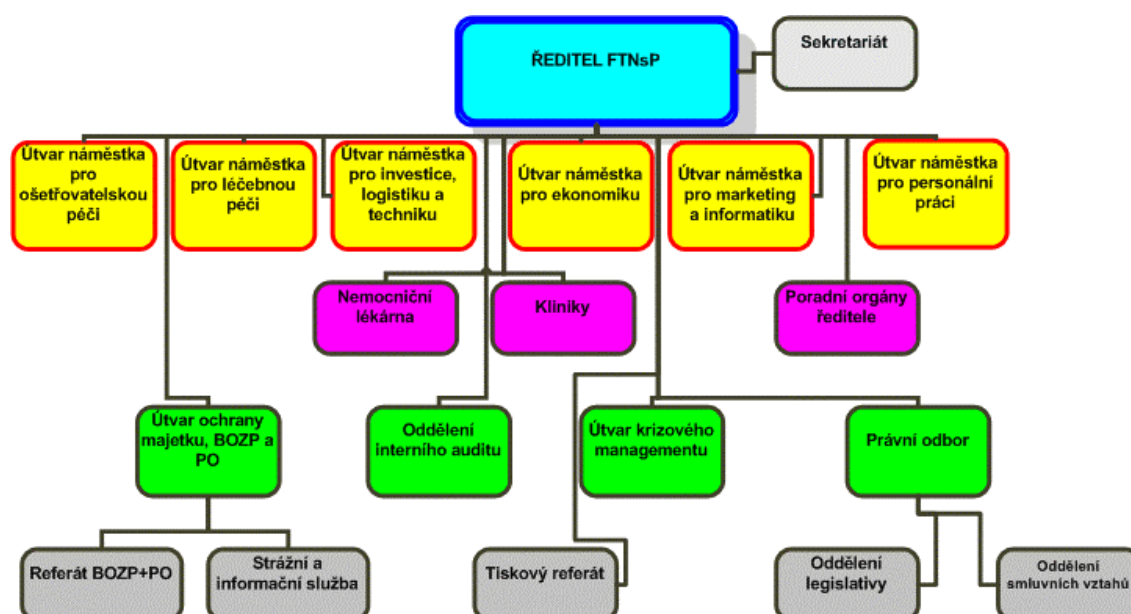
ŘEDITEL FTNsP

Sekretariát

Útvar náměstka pro ošetřovatelskou péči

Útvar náměstka pro léčebnou péči

Útvar náměstka pro investice, logistiku a techniku

Útvar náměstka pro ekonomiku

Útvar náměstka pro marketing a informatiku

Útvar náměstka pro personální práci

Nemocniční lékárna

Kliniky

Poradní orgány ředitele

Útvar ochrany majetku, BOZP a PO

Oddělení interního auditu

Útvar krizového managementu

Právní odbor

Referát BOZP+PO

Strážní a informační služba

Tiskový referát

Oddělení legislativy

Oddělení smluvních vztahů